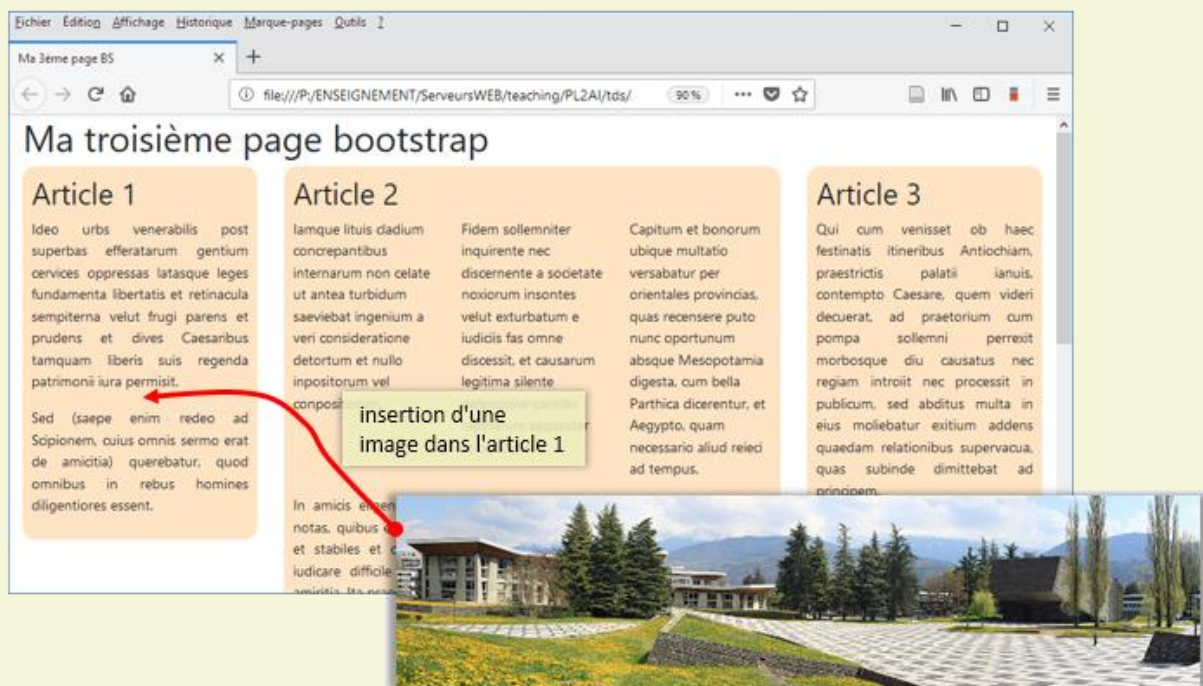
Fichier Édition Affichage Historique Marque-pages Outils ?

Ma 3ème page BS

file:///P:/ENSEIGNEMENT/ServeursWEB/teaching/PL2AI/tds/ 90%

Ma troisième page bootstrap

Article 1

Ideo urbs venerabilis post superbas efferatarum gentium cervices oppressas latasque leges fundamenta libertatis et retinacula sempiterna velut frugi parens et prudens et dives Caesaribus tamquam liberis suis regenda patrimonii iura permisit.

Sed (saepe enim redeo ad Scipionem, cuius omnis sermo erat de amicitia) querebatur, quod omnibus in rebus homines diligentiores essent.

Article 2

Iamque lituis cladium concrepantibus internarum non celate ut antea turbidum saeviebat ingenium a veri consideratione detortum et nullo inpositorum vel conposi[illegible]

Fidem sollemniter inquirente nec discernente a societate noxiorum insontes velut exturbatum e iudiciis fas omne discessit, et causarum legitima silente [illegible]

Capitum et bonorum ubique multatio versabatur per orientales provincias, quas recensere puto nunc oportunum absque Mesopotamia digesta, cum bella Parthica dicerentur, et Aegypto, quam necessario aliud reieci ad tempus.

In amicis e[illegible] notas, quibus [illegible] et stabiles et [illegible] iudicare difficile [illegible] amicitia. Ita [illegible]

insertion d'une image dans l'article 1

Article 3

Qui cum venisset ob haec festinatis itineribus Antiochiam, praestrictis palatii ianuis, contempto Caesare, quem videri decuerat, ad praetorium cum pompa sollemni perrexit morbosque diu causatus nec regiam introiit nec processit in publicum, sed abditus multa in eius moliebatur exitium addens quaedam relationibus supervacua, quas subinde dimittebat ad principem.